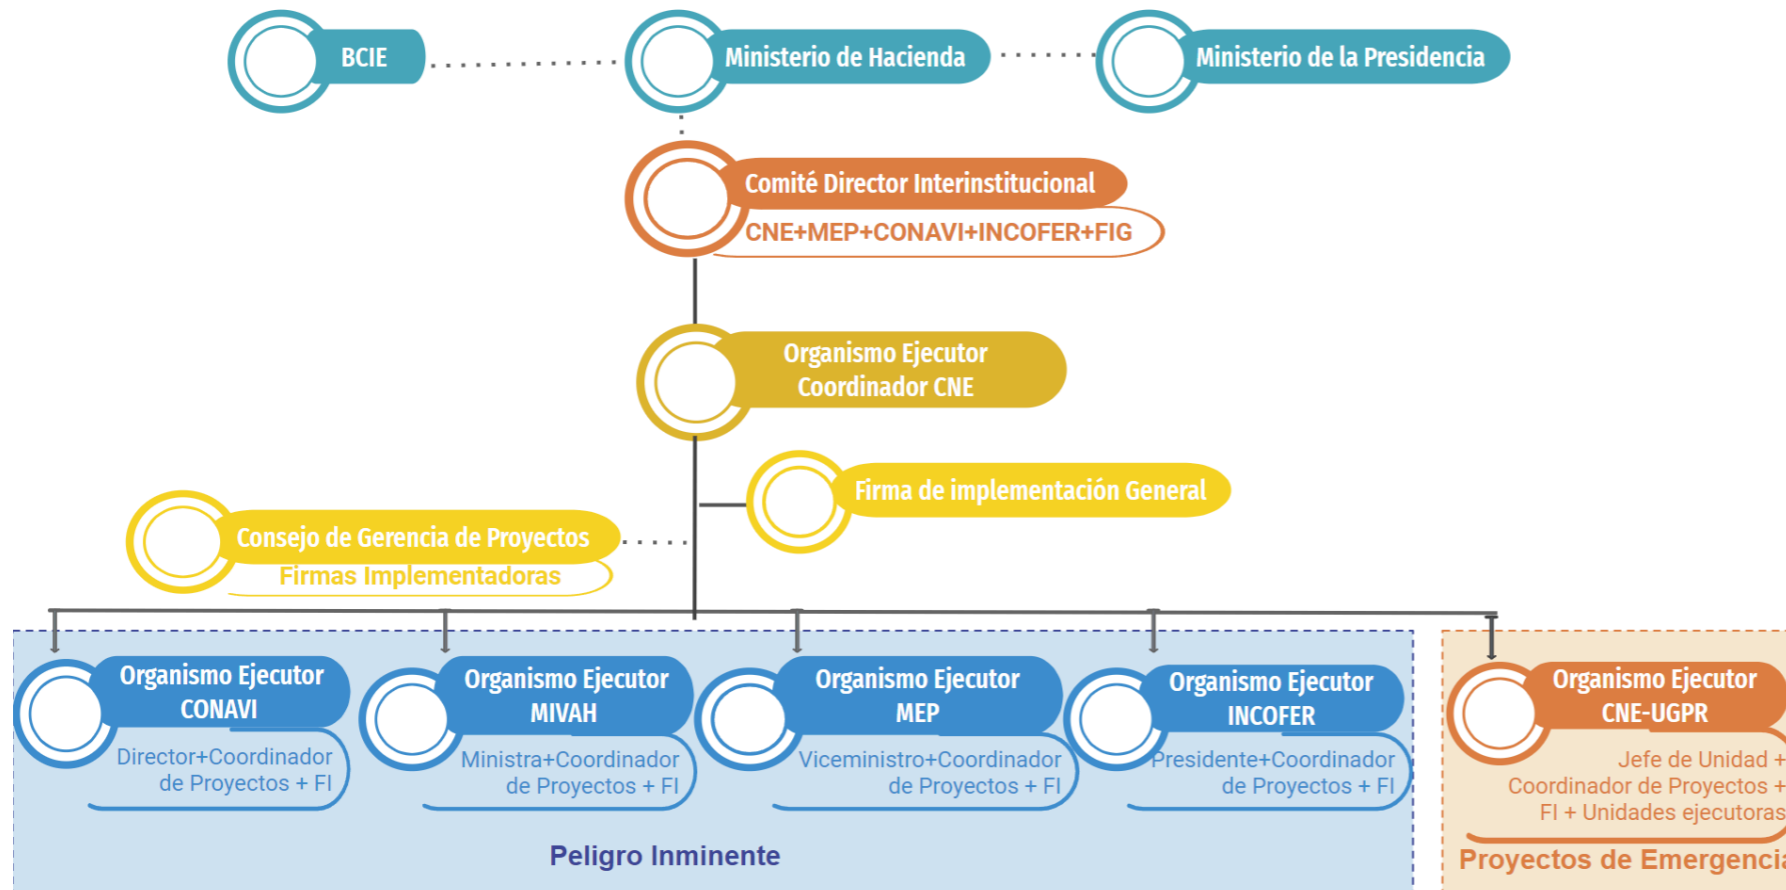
BCIE

Ministerio de Hacienda

Ministerio de la Presidencia

Comité Director Interinstitucional

CNE+MEP+CONAVI+INCOFER+FIG

Organismo Ejecutor Coordinador CNE

Firma de implementación General

Consejo de Gerencia de Proyectos

Firmas Implementadoras

Organismo Ejecutor CONAVI

Director+Coordinador de Proyectos + FI

Organismo Ejecutor MIVAH

Ministra+Coordinador de Proyectos + FI

Organismo Ejecutor MEP

Viceministro+Coordinador de Proyectos + FI

Organismo Ejecutor INCOFER

Presidente+Coordinador de Proyectos + FI

Organismo Ejecutor CNE-UGPR

Jefe de Unidad + Coordinador de Proyectos + FI + Unidades ejecutoras

Peligro Inminente

Proyectos de Emergenci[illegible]